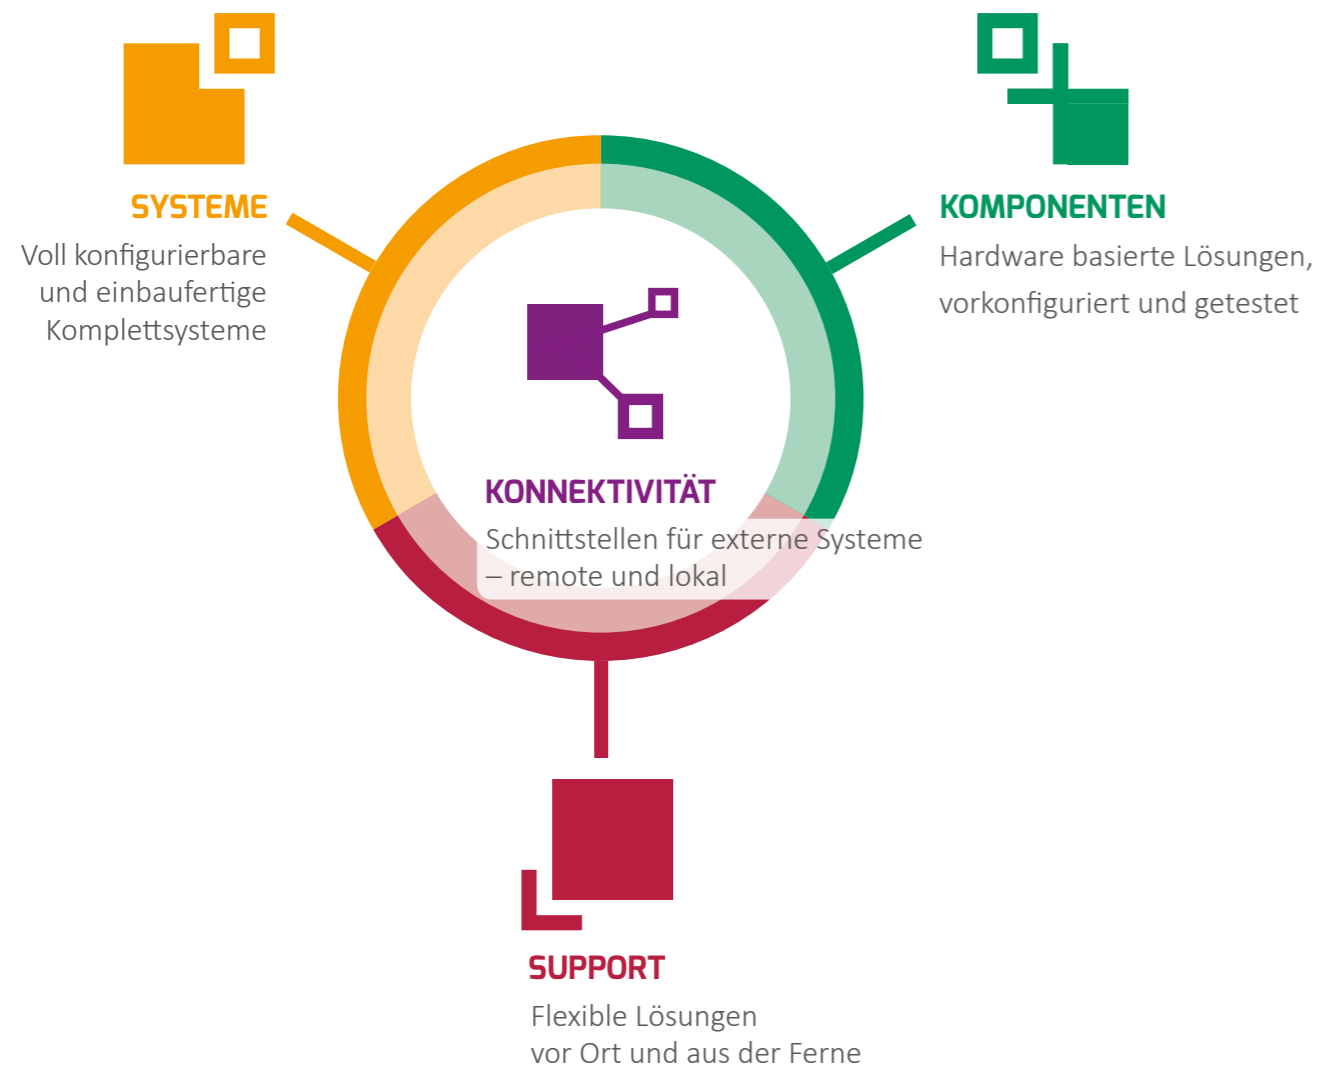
SYSTEME
Voll konfigurierbare und einbaufertige Komplettsysteme

KOMPONENTEN
Hardware basierte Lösungen, vorkonfiguriert und getestet

KONNEKTIVITÄT
Schnittstellen für externe Systeme – remote und lokal

SUPPORT
Flexible Lösungen vor Ort und aus der Ferne